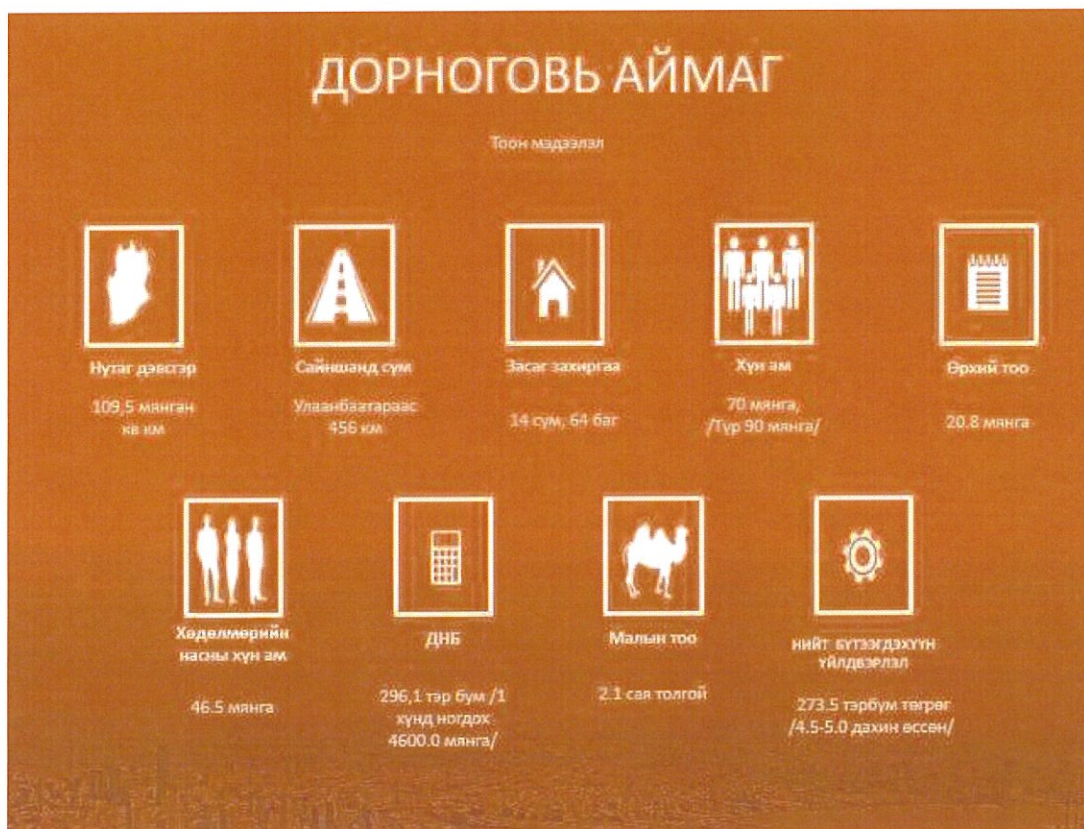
ДОРНОГОВЬ АЙМАГ

Тоон мэдээлэл

Нутаг дэвсгэр

109,5 мянган кв км

Сайншанд сум

Улаанбаатараас 456 км

Засаг захиргаа

14 сум, 64 баг

Хүн ам

70 мянга, /Түр 90 мянга/

Өрхийн тоо

20.8 мянга

Хөдөлмөрийн насны хүн ам

46.5 мянга

ДНБ

296,1 тэр бум /1 хүнд ногдох 4600.0 мянга/

Малын тоо

2.1 сая толгой

НИЙТ БҮТЭЭГДЭХҮҮН ҮЙЛДВЭРЛЭЛ

273.5 тэрбум төгрөг /4.5-5.0 дахин өссөн/